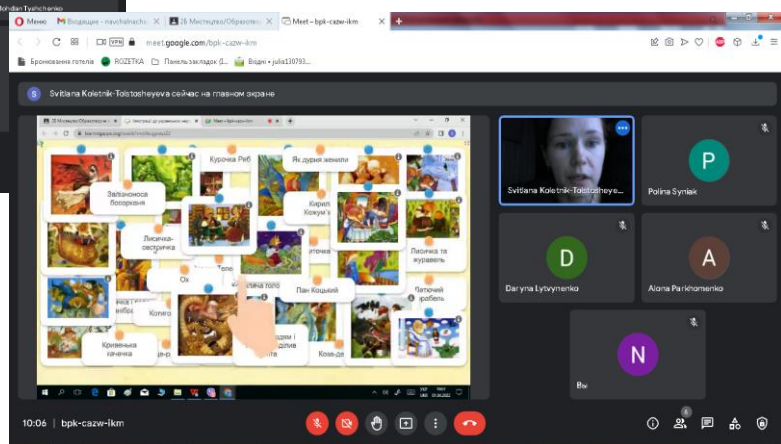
Bohdan Tyshchenko

Меню
Входящие - navchalnacho
26 Мистецтво/Образотво
Meet – bpk-cazw-ikm
+

meet.google.com/bpk-cazw-ikm

Бронювання готелів
ROZETKA
Панель закладок (L...
Вхідні • julia110793...

S Svitlana Koletnik-Tolstosheyeva сейчас на главном экране

26 Мистецтво/Образотворче
Інтерактивні дидактичні мат
Meet – bpk-cazw-ikm
learningapps.org/watch?v=p9vxgpwsk22

Курочка Ряб
Як дурня женили
Залізноноса богорвана
Лисичка-сестричка
Кирило Кожум'я
Лисичка та журавель
Пан Коцький
Летючий корабель
Котиго
Кривенька качечка
Коза-д

Svitlana Koletnik-Tolstosheye...
P
Polina Syniak
D
Daryna Lytvynenko
A
Alona Parkhomenko
N
Вы

10:06 | bpk-cazw-ikm
6